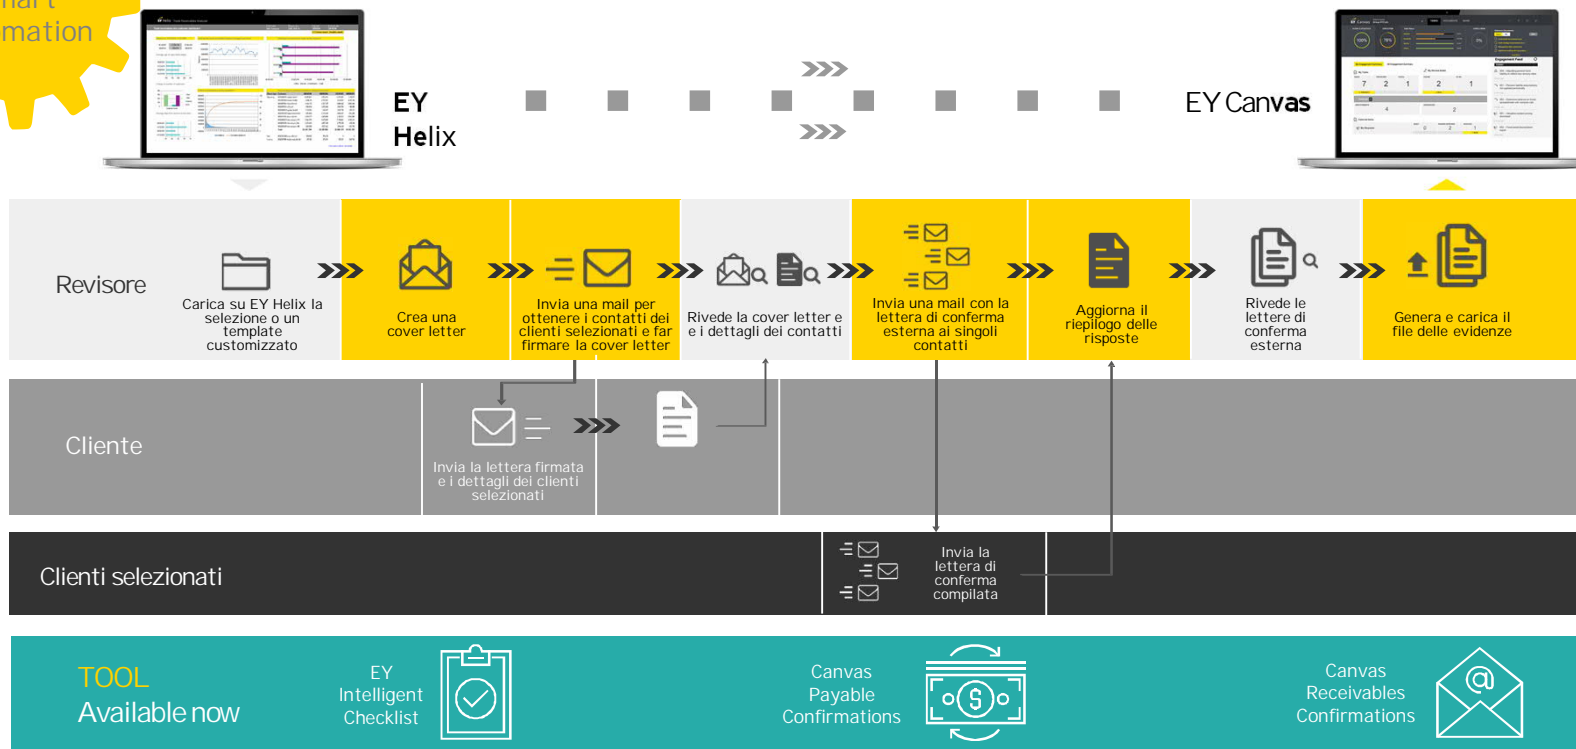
mation

EY Helix

EY Canvas

Revisore

Carica su EY Helix la selezione o un template customizzato

Crea una cover letter

Invia una mail per ottenere i contatti dei clienti selezionati e far firmare la cover letter

Rivede la cover letter e i dettagli dei contatti

Invia una mail con la lettera di conferma esterna ai singoli contatti

Aggiorna il riepilogo delle risposte

Rivede le lettere di conferma esterna

Genera e carica il file delle evidenze

Cliente

Invia la lettera firmata e i dettagli dei clienti selezionati

Clienti selezionati

Invia la lettera di conferma compilata

TOOL
Available now

EY Intelligent Checklist

Canvas Payable Confirmations

Canvas Receivables Confirmations